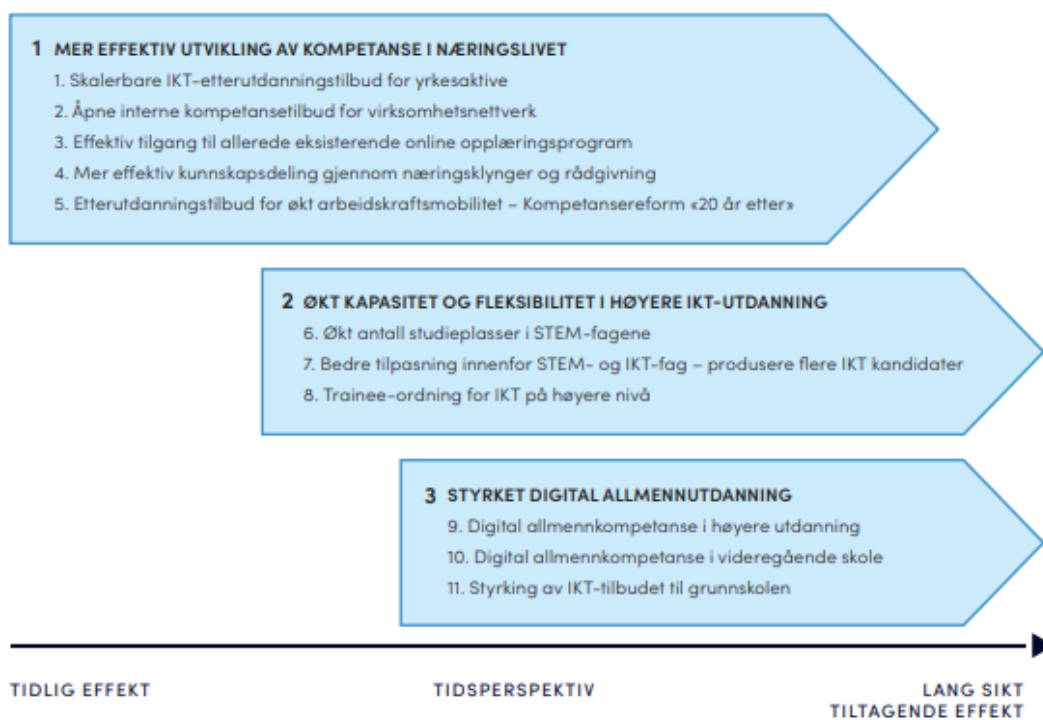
1 MER EFFEKTIV UTVIKLING AV KOMPETANSE I NÆRINGSLIVET
1. Skalerbare IKT-etterutdanningstilbud for yrkesaktive
2. Åpne interne kompetansetilbud for virksomhetsnettverk
3. Effektiv tilgang til allerede eksisterende online opplæringsprogram
4. Mer effektiv kunnskapsdeling gjennom næringsklynger og rådgivning
5. Etterutdanningstilbud for økt arbeidskraftsmobilitet – Kompetansereform «20 år etter»

2 ØKT KAPASITET OG FLEKSIBILITET I HØYERE IKT-UTDANNING
6. Økt antall studieplasser i STEM-fagene
7. Bedre tilpasning innenfor STEM- og IKT-fag – produsere flere IKT kandidater
8. Trainee-ordning for IKT på høyere nivå

3 STYRKET DIGITAL ALLMENNUTDANNING
9. Digital allmennkompetanse i høyere utdanning
10. Digital allmennkompetanse i videregående skole
11. Styrking av IKT-tilbudet til grunnskolen

TIDLIG EFFEKT

TIDSPERSPEKTIV

LANG SIKT
TILTAGENDE EFFEKT